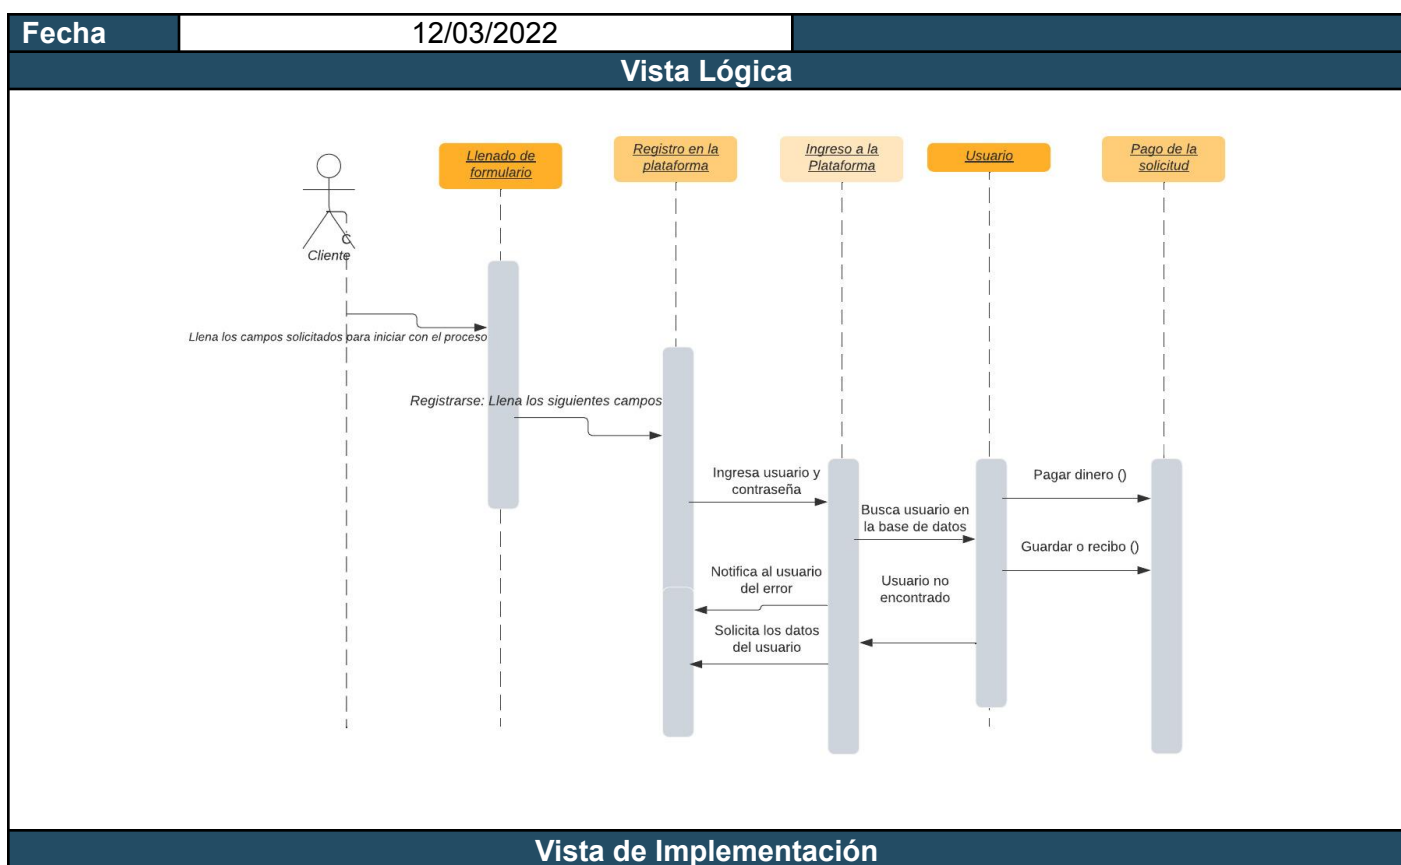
| Fecha | 12/03/2022 |  |
|---|---|---|

Vista Lógica

Cliente

Llenado de formulario

Registro en la plataforma

Ingreso a la Plataforma

Usuario

Pago de la solicitud

Llena los campos solicitados para iniciar con el proceso

Registrarse: Llena los siguientes campos

Ingresa usuario y contraseña

Pagar dinero ()

Busca usuario en la base de datos

Guardar o recibo ()

Notifica al usuario del error

Usuario no encontrado

Solicita los datos del usuario

Vista de Implementación